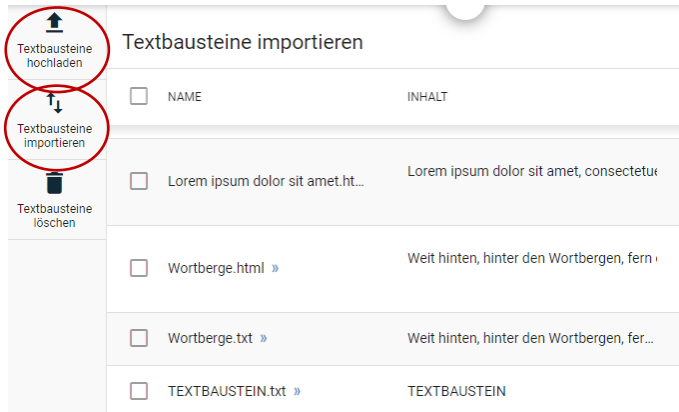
Textbausteine hochladen

Textbausteine importieren

Textbausteine löschen

Textbausteine importieren

| | NAME | INHALT |
|---|---|---|
| | Lorem ipsum dolor sit amet.ht... | Lorem ipsum dolor sit amet, consectetu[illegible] |
| | Wortberge.html » | Weit hinten, hinter den Wortbergen, fern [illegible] |
| | Wortberge.txt » | Weit hinten, hinter den Wortbergen, fer... |
| | TEXTBAUSTEIN.txt » | TEXTBAUSTEIN |